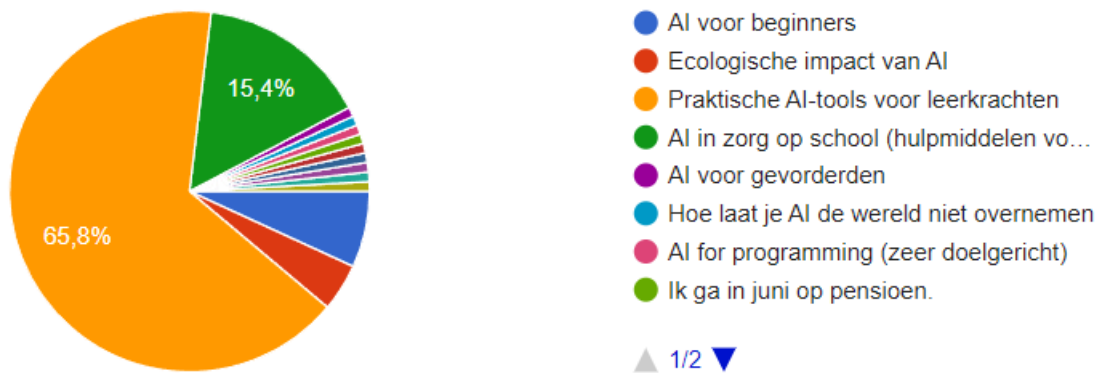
15,4%

65,8%

AI voor beginners
Ecologische impact van AI
Praktische AI-tools voor leerkrachten
AI in zorg op school (hulpmiddelen vo…
AI voor gevorderden
Hoe laat je AI de wereld niet overnemen
AI for programming (zeer doelgericht)
Ik ga in juni op pensioen.

1/2